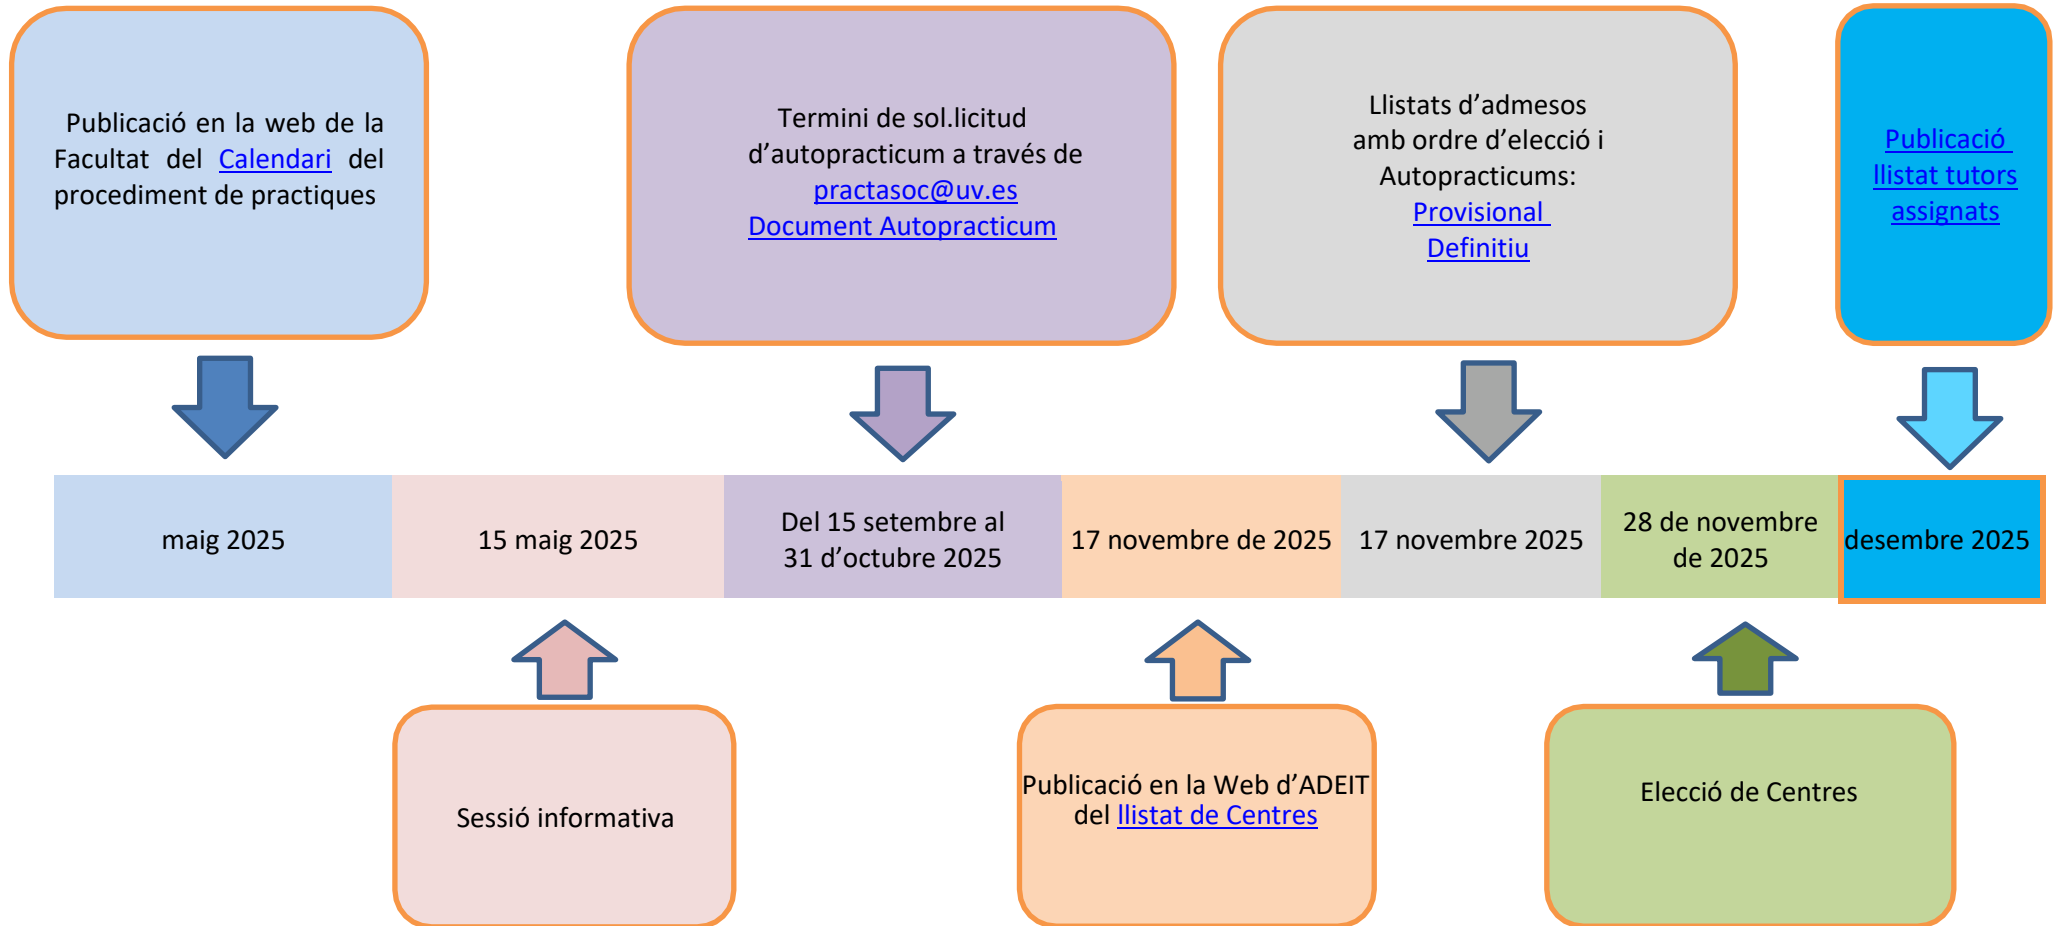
Publicació en la web de la Facultat del Calendari del procediment de practiques

Termini de sol.licitud d'autopracticum a través de practasoc@uv.es Document Autopracticum

Llistats d'admesos amb ordre d'elecció i Autopracticums: Provisional Definitiu

Publicació llistat tutors assignats

| maig 2025 | 15 maig 2025 | Del 15 setembre al 31 d'octubre 2025 | 17 novembre de 2025 | 17 novembre 2025 | 28 de novembre de 2025 | desembre 2025 |
|---|---|---|---|---|---|---|

Sessió informativa

Publicació en la Web d'ADEIT del llistat de Centres

Elecció de Centres